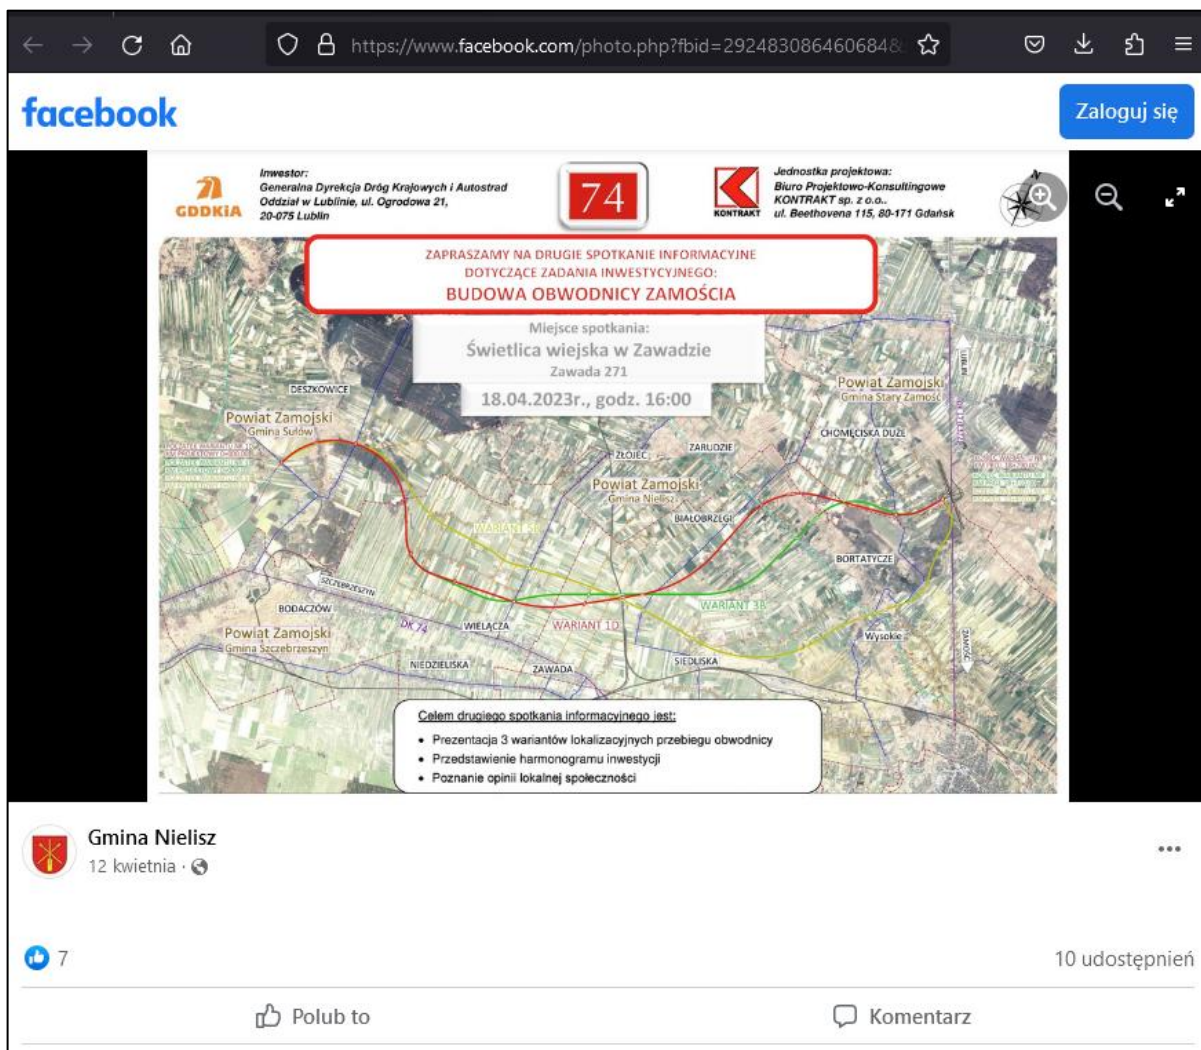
https://www.facebook.com/photo.php?fbid=292483086460684

facebook

Zaloguj się

GDDKiA

Inwestor:
Generalna Dyrekcja Dróg Krajowych i Autostrad
Oddział w Lublinie, ul. Ogrodowa 21,
20-075 Lublin

74

KONTRAKT

Jednostka projektowa:
Biuro Projektowo-Konsultingowe
KONTRAKT sp. z o.o..
ul. Beethovena 115, 80-171 Gdańsk

ZAPRASZAMY NA DRUGIE SPOTKANIE INFORMACYJNE DOTYCZĄCE ZADANIA INWESTYCYJNEGO:
BUDOWA OBWODNICY ZAMOŚCIA

Miejsce spotkania:
Świetlica wiejska w Zawadzie
Zawada 271

18.04.2023r., godz. 16:00

DESZKOWICE

Powiat Zamojski
Gmina Sułów

Powiat Zamojski
Gmina Stary Zamość

CHOMĘCISKA DUŻE

ZŁOJEC

ZARUDZIE

Powiat Zamojski
Gmina Nielisz

WARIANT 5B

BIAŁOBRZEGI

BORTATYCZE

SZCZEBRZESZYN

BODACZÓW

WARIANT 3B

Powiat Zamojski
Gmina Szczebrzeszyn

DK 74

WIELĄCZA

WARIANT 1D

Wysokie

NIEDZIELISKA

ZAWADA

SIEDLISKA

Celem drugiego spotkania informacyjnego jest:
• Prezentacja 3 wariantów lokalizacyjnych przebiegu obwodnicy
• Przedstawienie harmonogramu inwestycji
• Poznanie opinii lokalnej społeczności

Gmina Nielisz
12 kwietnia ·

7

10 udostępnień

Polub to

Komentarz